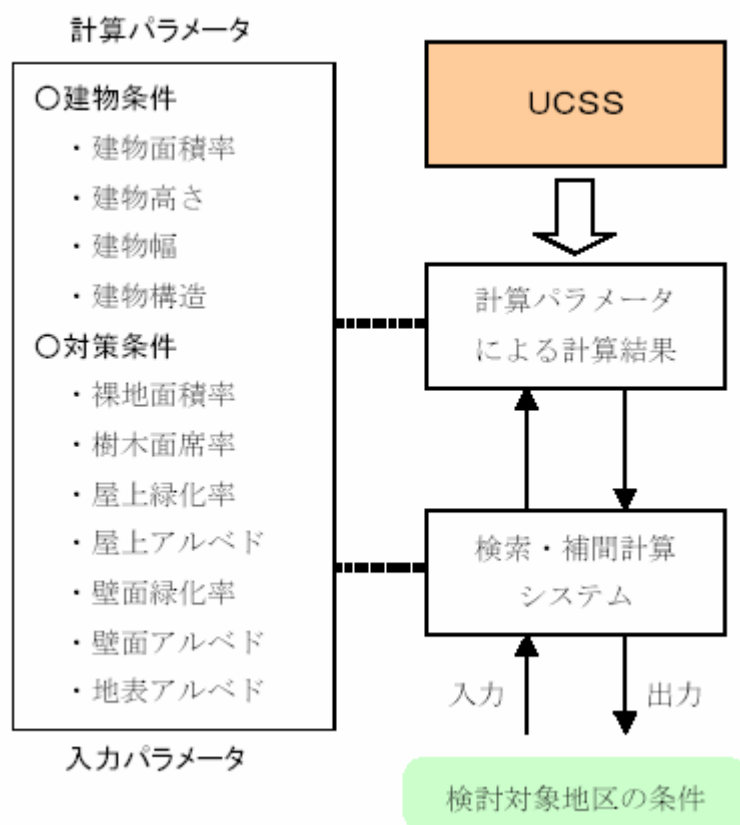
計算パラメータ

○建物条件
・建物面積率
・建物高さ
・建物幅
・建物構造
○対策条件
・裸地面積率
・樹木面席率
・屋上緑化率
・屋上アルベド
・壁面緑化率
・壁面アルベド
・地表アルベド

入力パラメータ

UCSS

計算パラメータによる計算結果

検索・補間計算システム

入力

出力

検討対象地区の条件